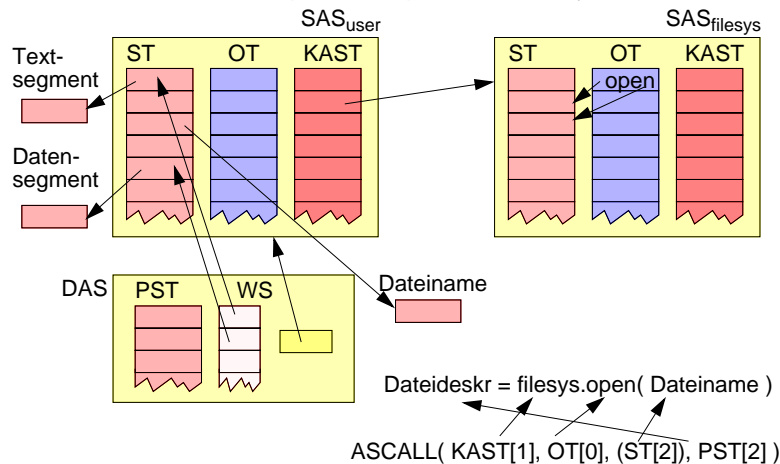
$SAS_{user}$

$SAS_{filesys}$

Text-segment

ST

OT

KAST

ST

OT

KAST

open

Daten-segment

DAS

PST

WS

Dateiname

Dateideskr = filesys.open( Dateiname )

ASCALL( KAST[1], OT[0], (ST[2]), PST[2] )